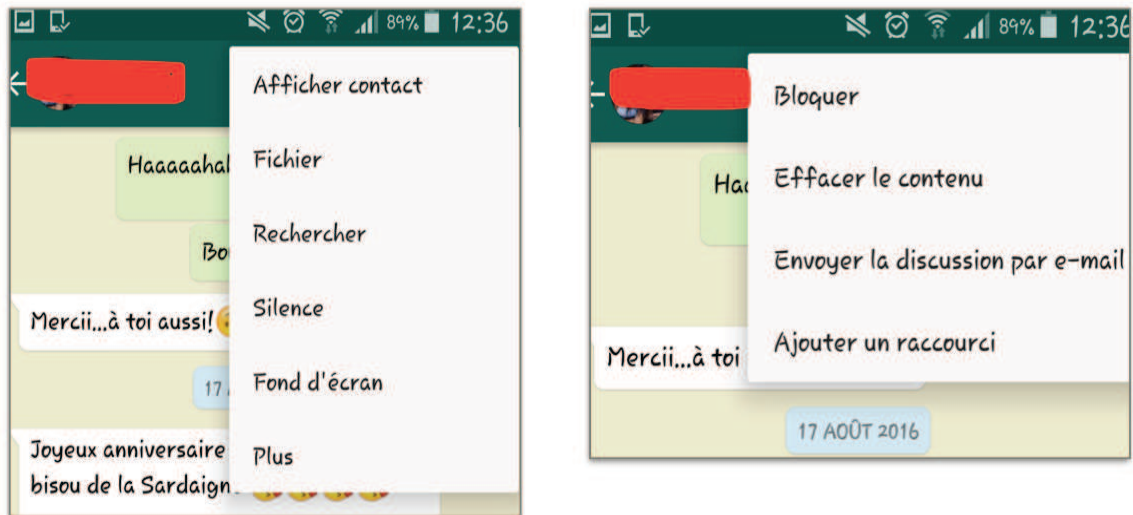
89% 12:36

Afficher contact

Fichier

Rechercher

Silence

Fond d'écran

Plus

Haaaaahal

Bo

Mercii...à toi aussi!

17

Joyeux anniversaire

bisou de la Sardaign

89% 12:36

Bloquer

Effacer le contenu

Envoyer la discussion par e-mail

Ajouter un raccourci

Ha

Mercii...à toi

17 AOÛT 2016